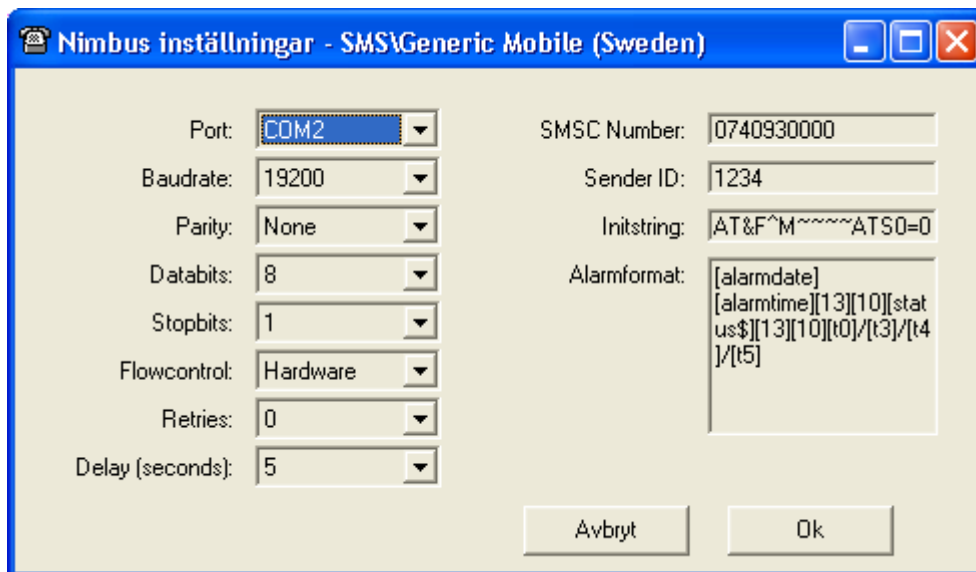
Nimbus inställningar - SMS\Generic Mobile (Sweden)

Port: COM2

Baudrate: 19200

Parity: None

Databits: 8

Stopbits: 1

Flowcontrol: Hardware

Retries: 0

Delay (seconds): 5

SMSC Number: 0740930000

Sender ID: 1234

Initstring: AT&F^M~~~~ATS0=0

Alarmformat: [alarmdate][alarmtime][13][10][status$][13][10][t0]/[t3]/[t4]/[t5]

Avbryt

Ok